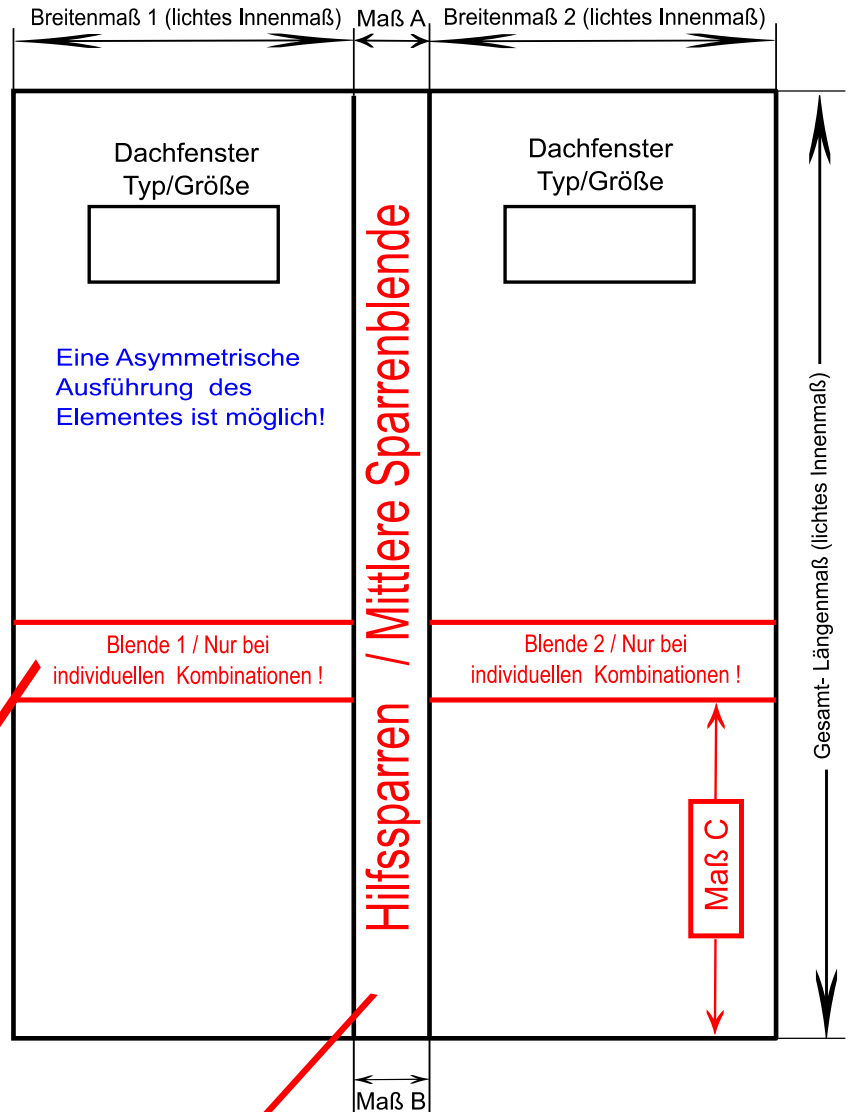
Breitenmaß 1 (lichtes Innenmaß)

Maß A

Breitenmaß 2 (lichtes Innenmaß)

Dachfenster Typ/Größe

Dachfenster Typ/Größe

Eine Asymmetrische Ausführung des Elementes ist möglich!

Hilfssparren / Mittlere Sparrenblende

Gesamt- Längenmaß (lichtes Innenmaß)

Blende 1 / Nur bei individuellen Kombinationen !

Blende 2 / Nur bei individuellen Kombinationen !

Maß C

Maß B